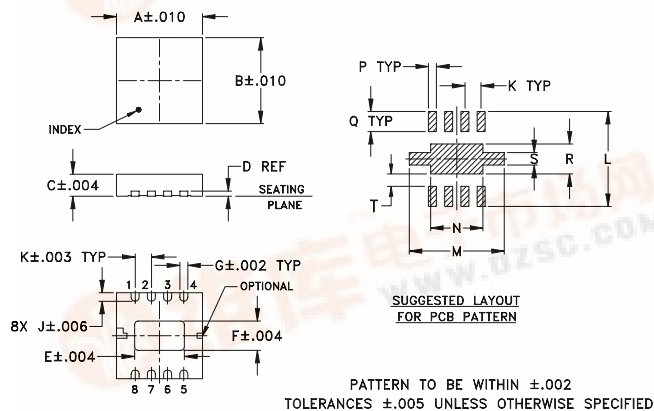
A±.010

B±.010

INDEX

C±.004

D REF

SEATING PLANE

K±.003 TYP

G±.002 TYP

1 2 3 4

OPTIONAL

8X J±.006

F±.004

E±.004

8 7 6 5

P TYP

K TYP

Q TYP

S

R

L

T

N

M

SUGGESTED LAYOUT FOR PCB PATTERN

PATTERN TO BE WITHIN ±.002
TOLERANCES ±.005 UNLESS OTHERWISE SPECIFIED

www.dzsc.com